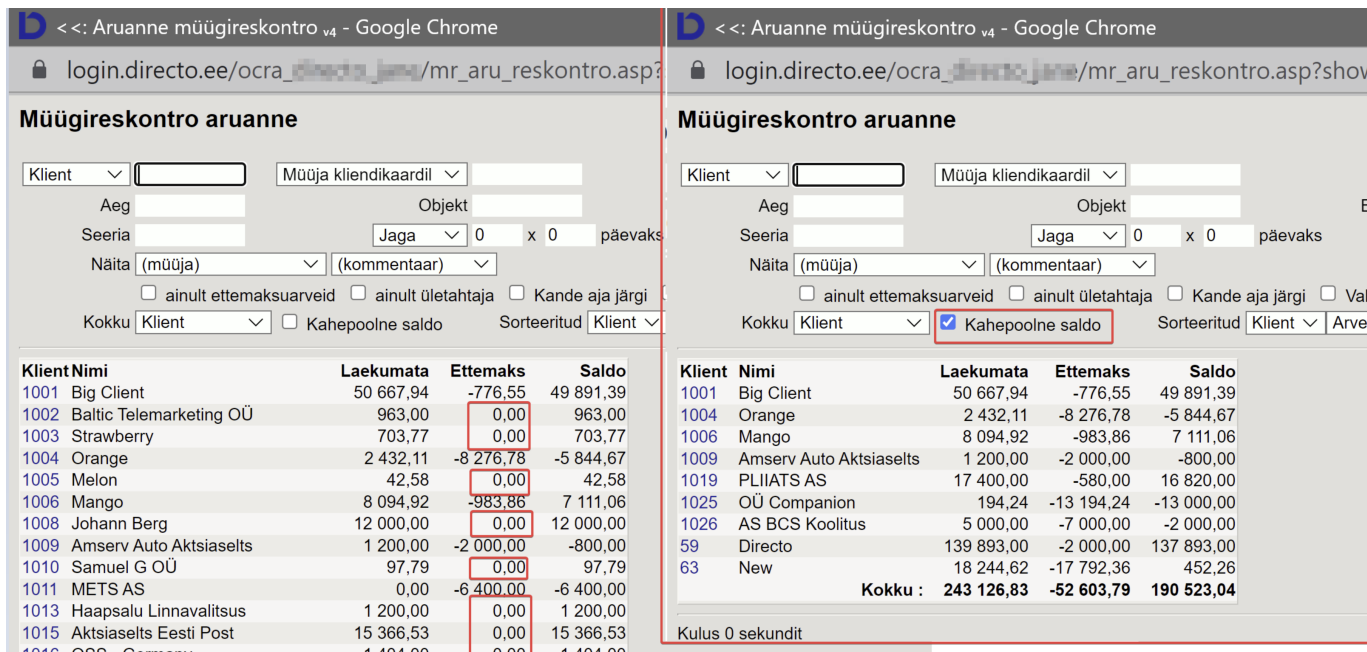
<<: Aruanne müügireskontro v4 - Google Chrome

login.directo.ee/ocra_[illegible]/mr_aru_reskontro.asp?

Müügireskontro aruanne

Klient
Müüja kliendikaardil
Aeg
Objekt
Seeria
Jaga 0 x 0 päevaks
Näita (müüja) (kommentaar)
ainult ettemaksuarveid ainult ületahtaja Kande aja järgi
Kokku Klient Kahepoolne saldo Sorteeritud Klient

| Klient | Nimi | Laekumata | Ettemaks | Saldo |
|---|---|---|---|---|
| 1001 | Big Client | 50 667,94 | -776,55 | 49 891,39 |
| 1002 | Baltic Telemarketing OÜ | 963,00 | 0,00 | 963,00 |
| 1003 | Strawberry | 703,77 | 0,00 | 703,77 |
| 1004 | Orange | 2 432,11 | -8 276,78 | -5 844,67 |
| 1005 | Melon | 42,58 | 0,00 | 42,58 |
| 1006 | Mango | 8 094,92 | -983,86 | 7 111,06 |
| 1008 | Johann Berg | 12 000,00 | 0,00 | 12 000,00 |
| 1009 | Amserv Auto Aktsiaselts | 1 200,00 | -2 000,00 | -800,00 |
| 1010 | Samuel G OÜ | 97,79 | 0,00 | 97,79 |
| 1011 | METS AS | 0,00 | -6 400,00 | -6 400,00 |
| 1013 | Haapsalu Linnavalitsus | 1 200,00 | 0,00 | 1 200,00 |
| 1015 | Aktsiaselts Eesti Post | 15 366,53 | 0,00 | 15 366,53 |
| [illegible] | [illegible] | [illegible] | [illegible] | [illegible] |

<<: Aruanne müügireskontro v4 - Google Chrome

login.directo.ee/ocra_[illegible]/mr_aru_reskontro.asp?show

Müügireskontro aruanne

Klient
Müüja kliendikaardil
Aeg
Objekt
Seeria
Jaga 0 x 0 päevaks
Näita (müüja) (kommentaar)
ainult ettemaksuarveid ainult ületahtaja Kande aja järgi Val
Kokku Klient Kahepoolne saldo Sorteeritud Klient Arve

| Klient | Nimi | Laekumata | Ettemaks | Saldo |
|---|---|---|---|---|
| 1001 | Big Client | 50 667,94 | -776,55 | 49 891,39 |
| 1004 | Orange | 2 432,11 | -8 276,78 | -5 844,67 |
| 1006 | Mango | 8 094,92 | -983,86 | 7 111,06 |
| 1009 | Amserv Auto Aktsiaselts | 1 200,00 | -2 000,00 | -800,00 |
| 1019 | PLIIATS AS | 17 400,00 | -580,00 | 16 820,00 |
| 1025 | OÜ Companion | 194,24 | -13 194,24 | -13 000,00 |
| 1026 | AS BCS Koolitus | 5 000,00 | -7 000,00 | -2 000,00 |
| 59 | Directo | 139 893,00 | -2 000,00 | 137 893,00 |
| 63 | New | 18 244,62 | -17 792,36 | 452,26 |
| | Kokku : | 243 126,83 | -52 603,79 | 190 523,04 |

Kulus 0 sekundit